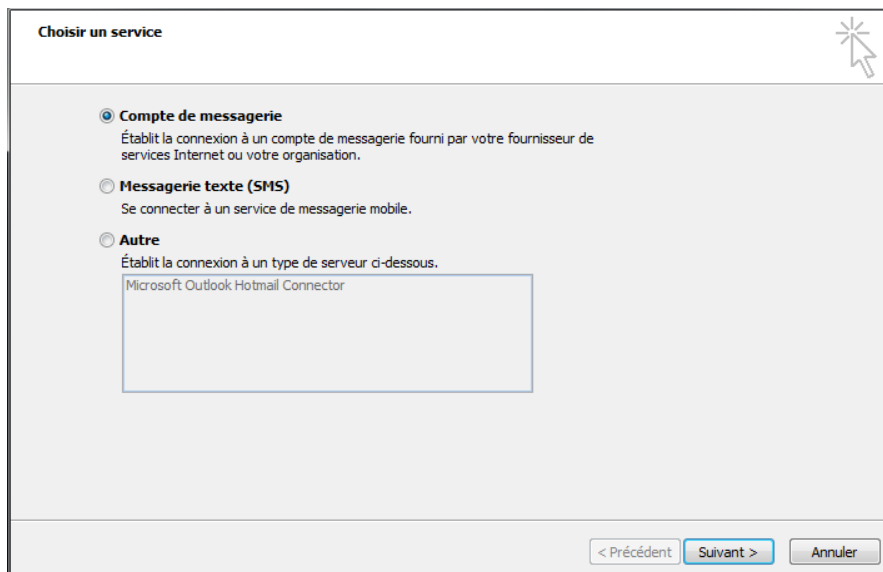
Choisir un service

Compte de messagerie
Établit la connexion à un compte de messagerie fourni par votre fournisseur de services Internet ou votre organisation.

Messagerie texte (SMS)
Se connecter à un service de messagerie mobile.

Autre
Établit la connexion à un type de serveur ci-dessous.

Microsoft Outlook Hotmail Connector

< Précédent
Suivant >
Annuler